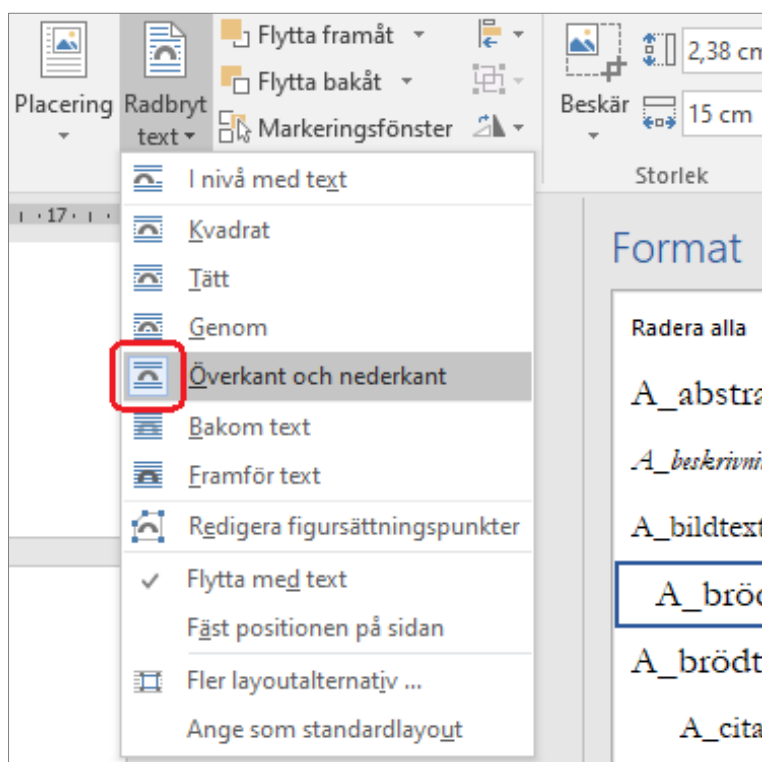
Placering
Radbryt text
Flytta framåt
Flytta bakåt
Markeringsfönster
Beskär
2,38 cm
15 cm
Storlek
17
I nivå med text
Kvadrat
Tätt
Genom
Överkant och nederkant
Bakom text
Framför text
Redigera figursättningspunkter
Flytta med text
Fäst positionen på sidan
Fler layoutalternativ ...
Ange som standardlayout
Format
Radera alla
A_abstra
A_beskrivni
A_bildtext
A_bröd
A_brödt
A_cita